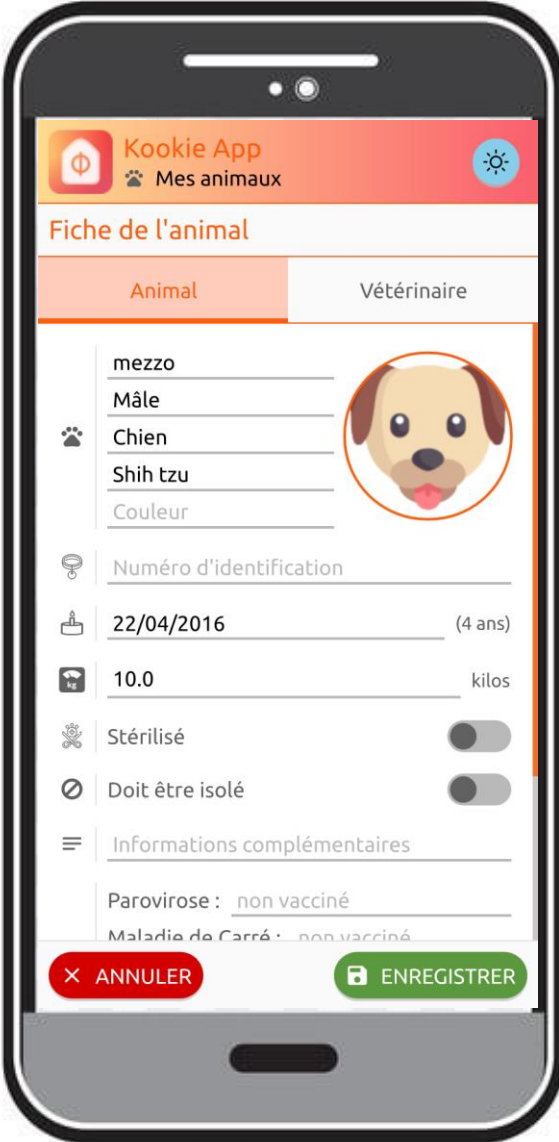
Kookie App
Mes animaux

Fiche de l'animal

Animal | Vétérinaire

mezzo
Mâle
Chien
Shih tzu
Couleur

Numéro d'identification

22/04/2016 (4 ans)

kg
10.0 kilos

Stérilisé

Doit être isolé

Informations complémentaires

Parovirose : non vacciné
Maladie de Carré : non vacciné

✕ ANNULER
ENREGISTRER